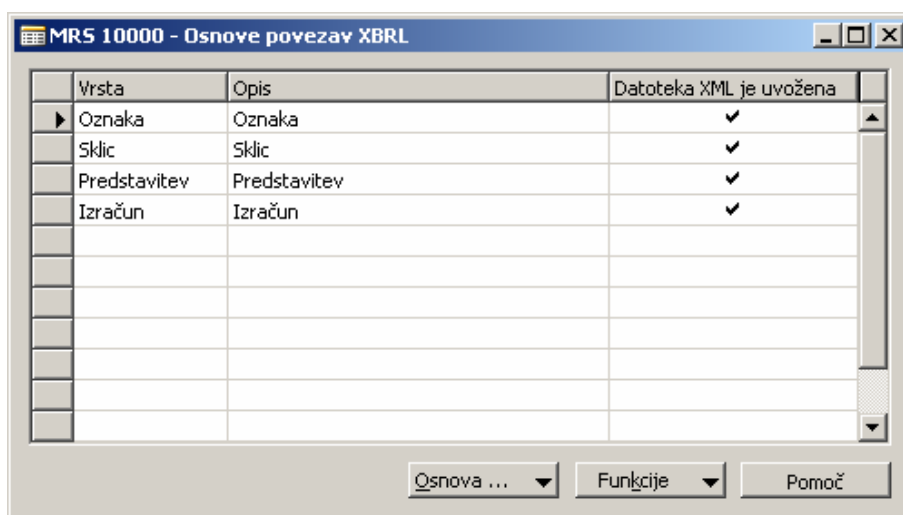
MRS 10000 - Osnove povezav XBRL

| Vrsta | Opis | Datoteka XML je uvožena |
|---|---|---|
| Oznaka | Oznaka | ✔ |
| Sklic | Sklic | ✔ |
| Predstavitev | Predstavitev | ✔ |
| Izračun | Izračun | ✔ |

Osnova ... Funkcije Pomoč